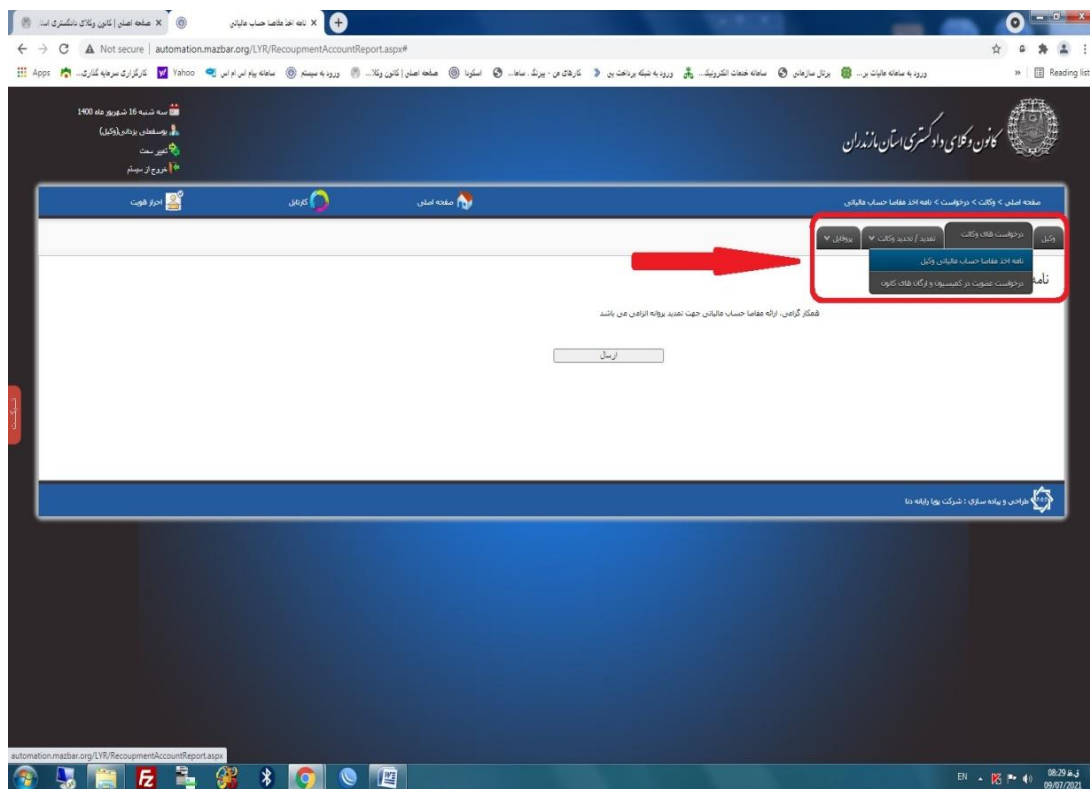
صفحه اصلی | کانون وکلای دادگستری است | نامه اخذ مفاصا حساب مالیاتی

Not secure | automation.mazbar.org/LYR/RecoupmentAccountReport.aspx#

Apps | کارگزاری سرمایه گذاری | Yahoo | سامانه پیام اس ام اس | ورود به سیستم | صفحه اصلی | کانون وکلا... | صفحه اصلی | کانون وکلا... | اسکونا | کارهای من - پیرنگ . سامانه | ورود به شبکه پرداخت بین | سامانه خدمات الکترونیک | پرتال سازمانی | ورود به سامانه مالیات بر... | Reading list

سه شنبه 16 شهریور ماه 1400
یوسفعلی یزدانی(وکیل)
تغییر سمت
خروج از سیستم

کانون وکلای دادگستری استان مازندران

احراز هویت | کارتابل | صفحه اصلی

صفحه اصلی > وکالت > درخواست > نامه اخذ مفاصا حساب مالیاتی

وکیل | درخواست های وکالت | تمدید / تجدید وکالت | پروفایل

نامه اخذ مفاصا حساب مالیاتی وکیل
درخواست عضویت در کمیسیون و ارگان های کانون

نامه

همکار گرامی، ارائه مفاصا حساب مالیاتی جهت تمدید پروانه الزامی می باشد

ارسال

طراحی و پیاده سازی : شرکت پویا رایانه دنا

automation.mazbar.org/LYR/RecoupmentAccountReport.aspx

EN 08:29 ق.ظ 09/07/2021